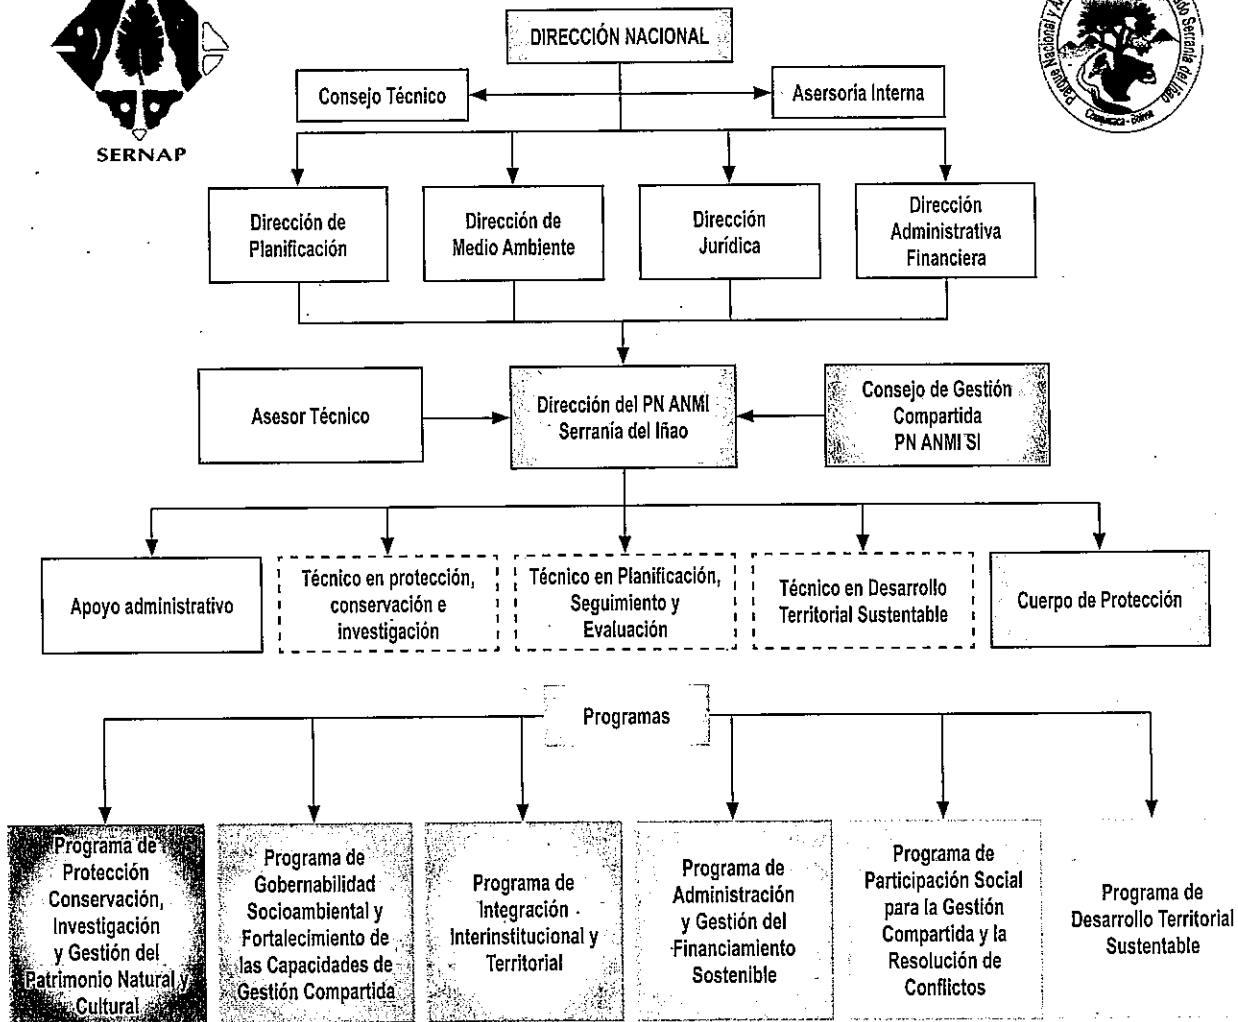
SERNAP

Parque Nacional y A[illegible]do Serranía del Iñao
Chuquisaca - Bolivia

DIRECCIÓN NACIONAL

Consejo Técnico

Asersoría Interna

Dirección de Planificación

Dirección de Medio Ambiente

Dirección Jurídica

Dirección Administrativa Financiera

Asesor Técnico

Dirección del PN ANMI Serranía del Iñao

Consejo de Gestión Compartida PN ANMI SI

Apoyo administrativo

Técnico en protección, conservación e investigación

Técnico en Planificación, Seguimiento y Evaluación

Técnico en Desarrollo Territorial Sustentable

Cuerpo de Protección

Programas

Programa de Protección Conservación, Investigación y Gestión del Patrimonio Natural y Cultural

Programa de Gobernabilidad Socioambiental y Fortalecimiento de las Capacidades de Gestión Compartida

Programa de Integración Interinstitucional y Territorial

Programa de Administración y Gestión del Financiamiento Sostenible

Programa de Participación Social para la Gestión Compartida y la Resolución de Conflictos

Programa de Desarrollo Territorial Sustentable